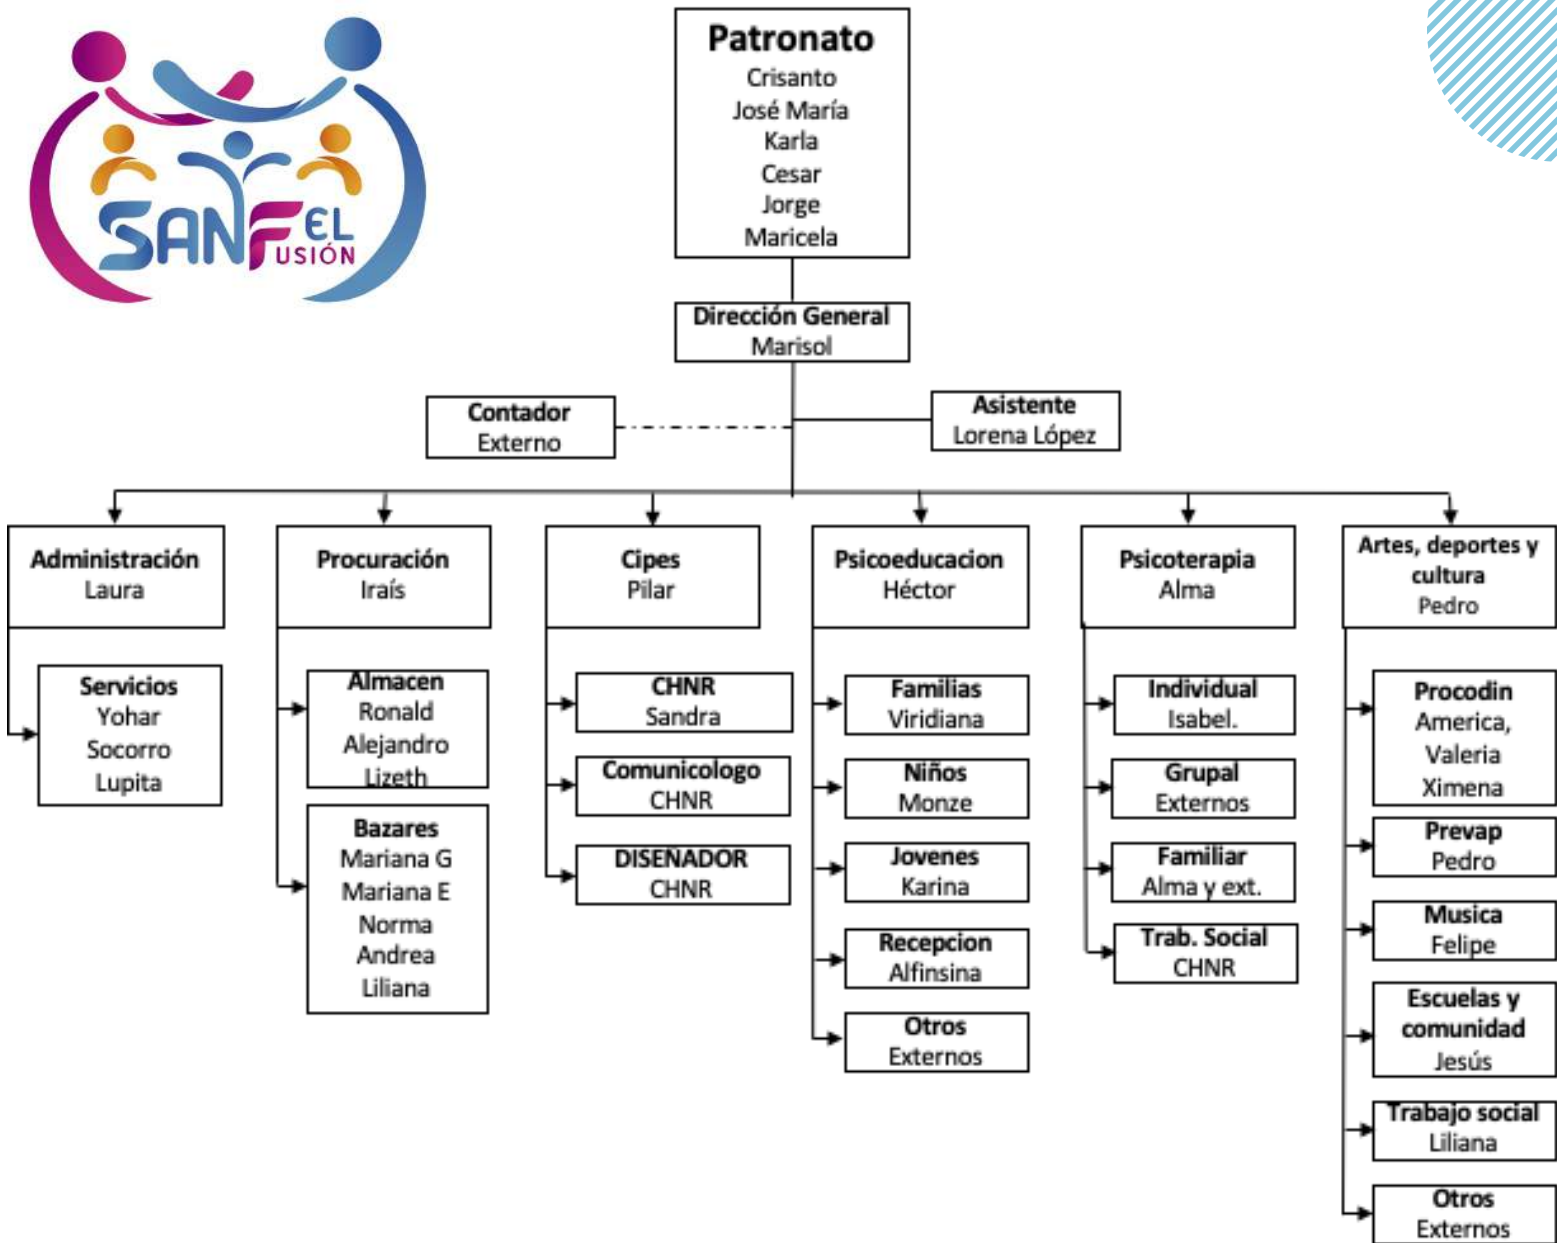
SANFEL USIÓN

Patronato
Crisanto
José María
Karla
Cesar
Jorge
Maricela

Dirección General
Marisol

Contador
Externo

Asistente
Lorena López

Administración
Laura

Servicios
Yohar
Socorro
Lupita

Procuración
Iraís

Almacen
Ronald
Alejandro
Lizeth

Bazares
Mariana G
Mariana E
Norma
Andrea
Liliana

Cipes
Pilar

CHNR
Sandra

Comunicologo
CHNR

DISEÑADOR
CHNR

Psicoeducacion
Héctor

Familias
Viridiana

Niños
Monze

Jovenes
Karina

Recepcion
Alfinsina

Otros
Externos

Psicoterapia
Alma

Individual
Isabel.

Grupal
Externos

Familiar
Alma y ext.

Trab. Social
CHNR

Artes, deportes y cultura
Pedro

Procodin
America,
Valeria
Ximena

Prevap
Pedro

Musica
Felipe

Escuelas y comunidad
Jesús

Trabajo social
Liliana

Otros
Externos